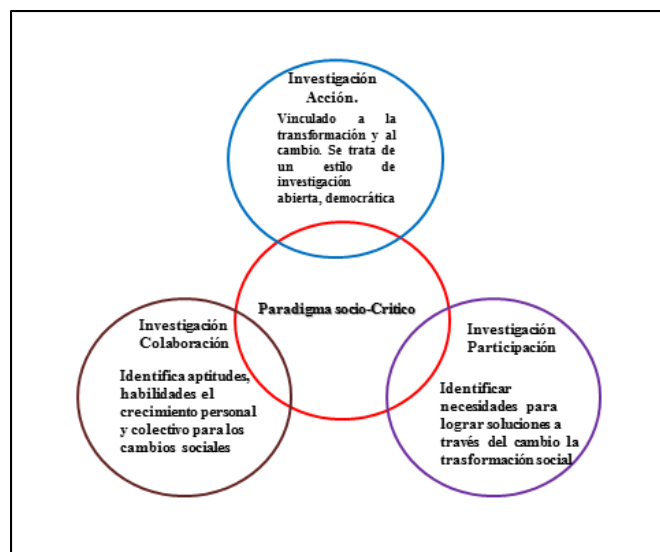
Investigación Acción.

Vinculado a la transformación y al cambio. Se trata de un estilo de investigación abierta, democrática

Paradigma socio-Critico

Investigación Colaboración

Identifica aptitudes, habilidades el crecimiento personal y colectivo para los cambios sociales

Investigación Participación

Identificar necesidades para lograr soluciones a través del cambio la trasformación social